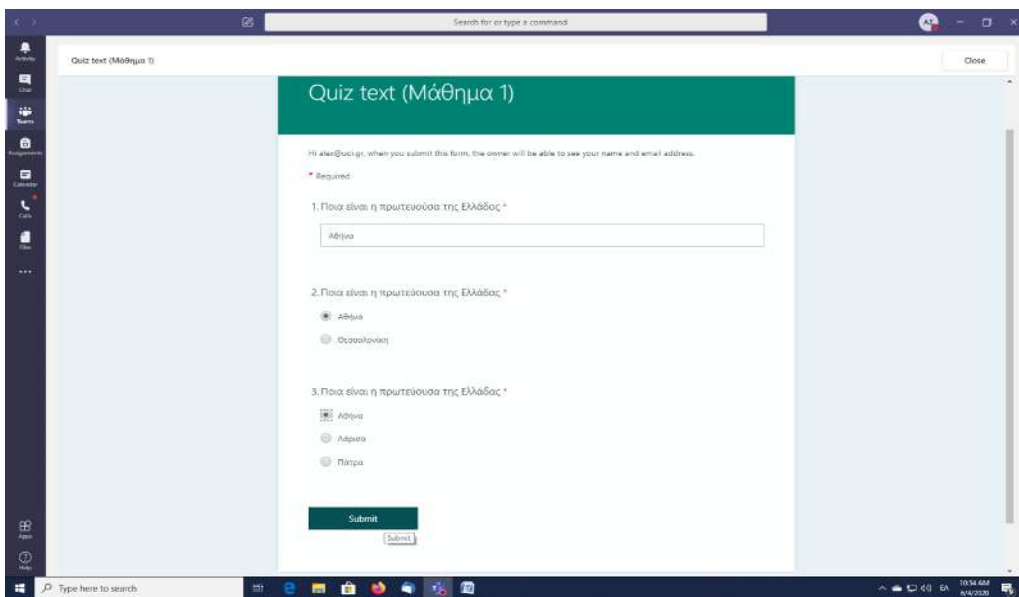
Search for or type a command

Activity
Chat
Teams
Assignments
Calendar
Calls
Files
...

Quiz text (Μάθημα 1)

Close

Quiz text (Μάθημα 1)

Hi alex@uci.gr, when you submit this form, the owner will be able to see your name and email address.

* Required

1. Ποια είναι η πρωτευουσα της Ελλάδος *

Αθήνα

2. Ποια είναι η πρωτεύουσα της Ελλάδας *

Αθήνα

Θεσσαλονίκη

3. Ποια είναι η πρωτεύουσα της Ελλάδας *

Αθήνα

Λάρισα

Πάτρα

Submit

Submit

Apps
Help

Type here to search

10:54 AM
6/4/2020